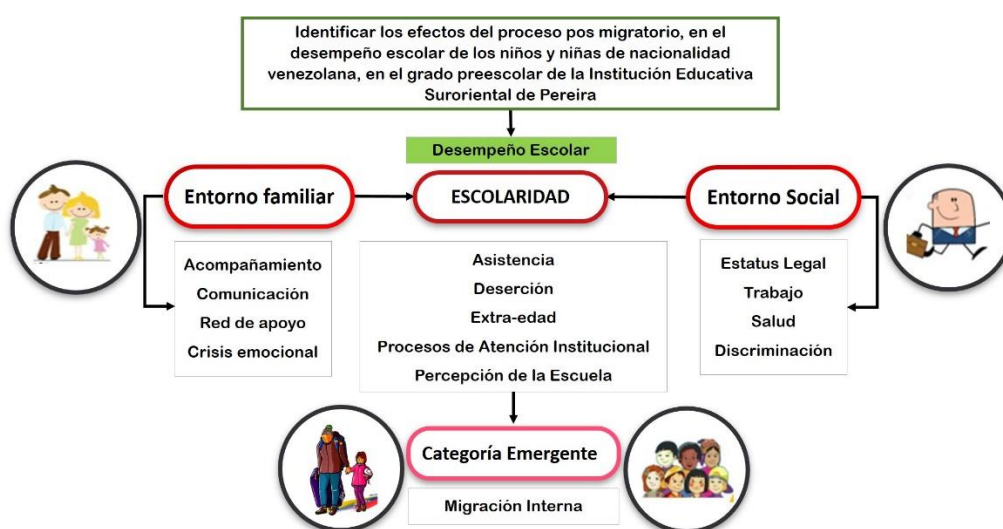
Identificar los efectos del proceso pos migratorio, en el desempeño escolar de los niños y niñas de nacionalidad venezolana, en el grado preescolar de la Institución Educativa Suroriental de Pereira

Desempeño Escolar

Entorno familiar

ESCOLARIDAD

Entorno Social

Acompañamiento
Comunicación
Red de apoyo
Crisis emocional

Asistencia
Deserción
Extra-edad
Procesos de Atención Institucional
Percepción de la Escuela

Estatus Legal
Trabajo
Salud
Discriminación

Categoría Emergente

Migración Interna